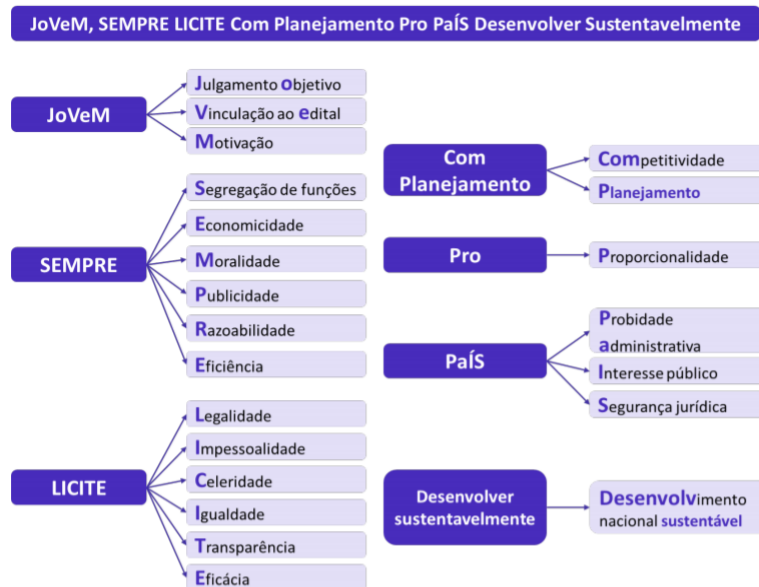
JoVeM, SEMPRE LICITE Com Planejamento Pro PaÍS Desenvolver Sustentavelmente

JoVeM

Julgamento objetivo

Vinculação ao edital

Motivação

SEMPRE

Segregação de funções

Economicidade

Moralidade

Publicidade

Razoabilidade

Eficiência

LICITE

Legalidade

Impessoalidade

Celeridade

Igualdade

Transparência

Eficácia

Com Planejamento

Competitividade

Planejamento

Pro

Proporcionalidade

PaÍS

Probidade administrativa

Interesse público

Segurança jurídica

Desenvolver sustentavelmente

Desenvolvimento nacional sustentável